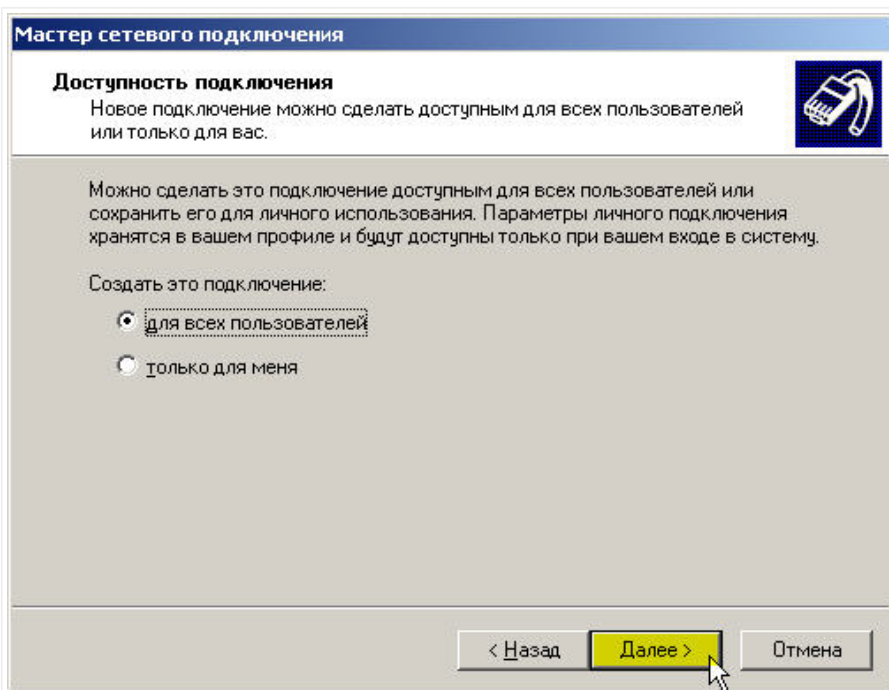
Мастер сетевого подключения

Доступность подключения
Новое подключение можно сделать доступным для всех пользователей или только для вас.

Можно сделать это подключение доступным для всех пользователей или сохранить его для личного использования. Параметры личного подключения хранятся в вашем профиле и будут доступны только при вашем входе в систему.

Создать это подключение:

для всех пользователей

только для меня

< Назад

Далее >

Отмена